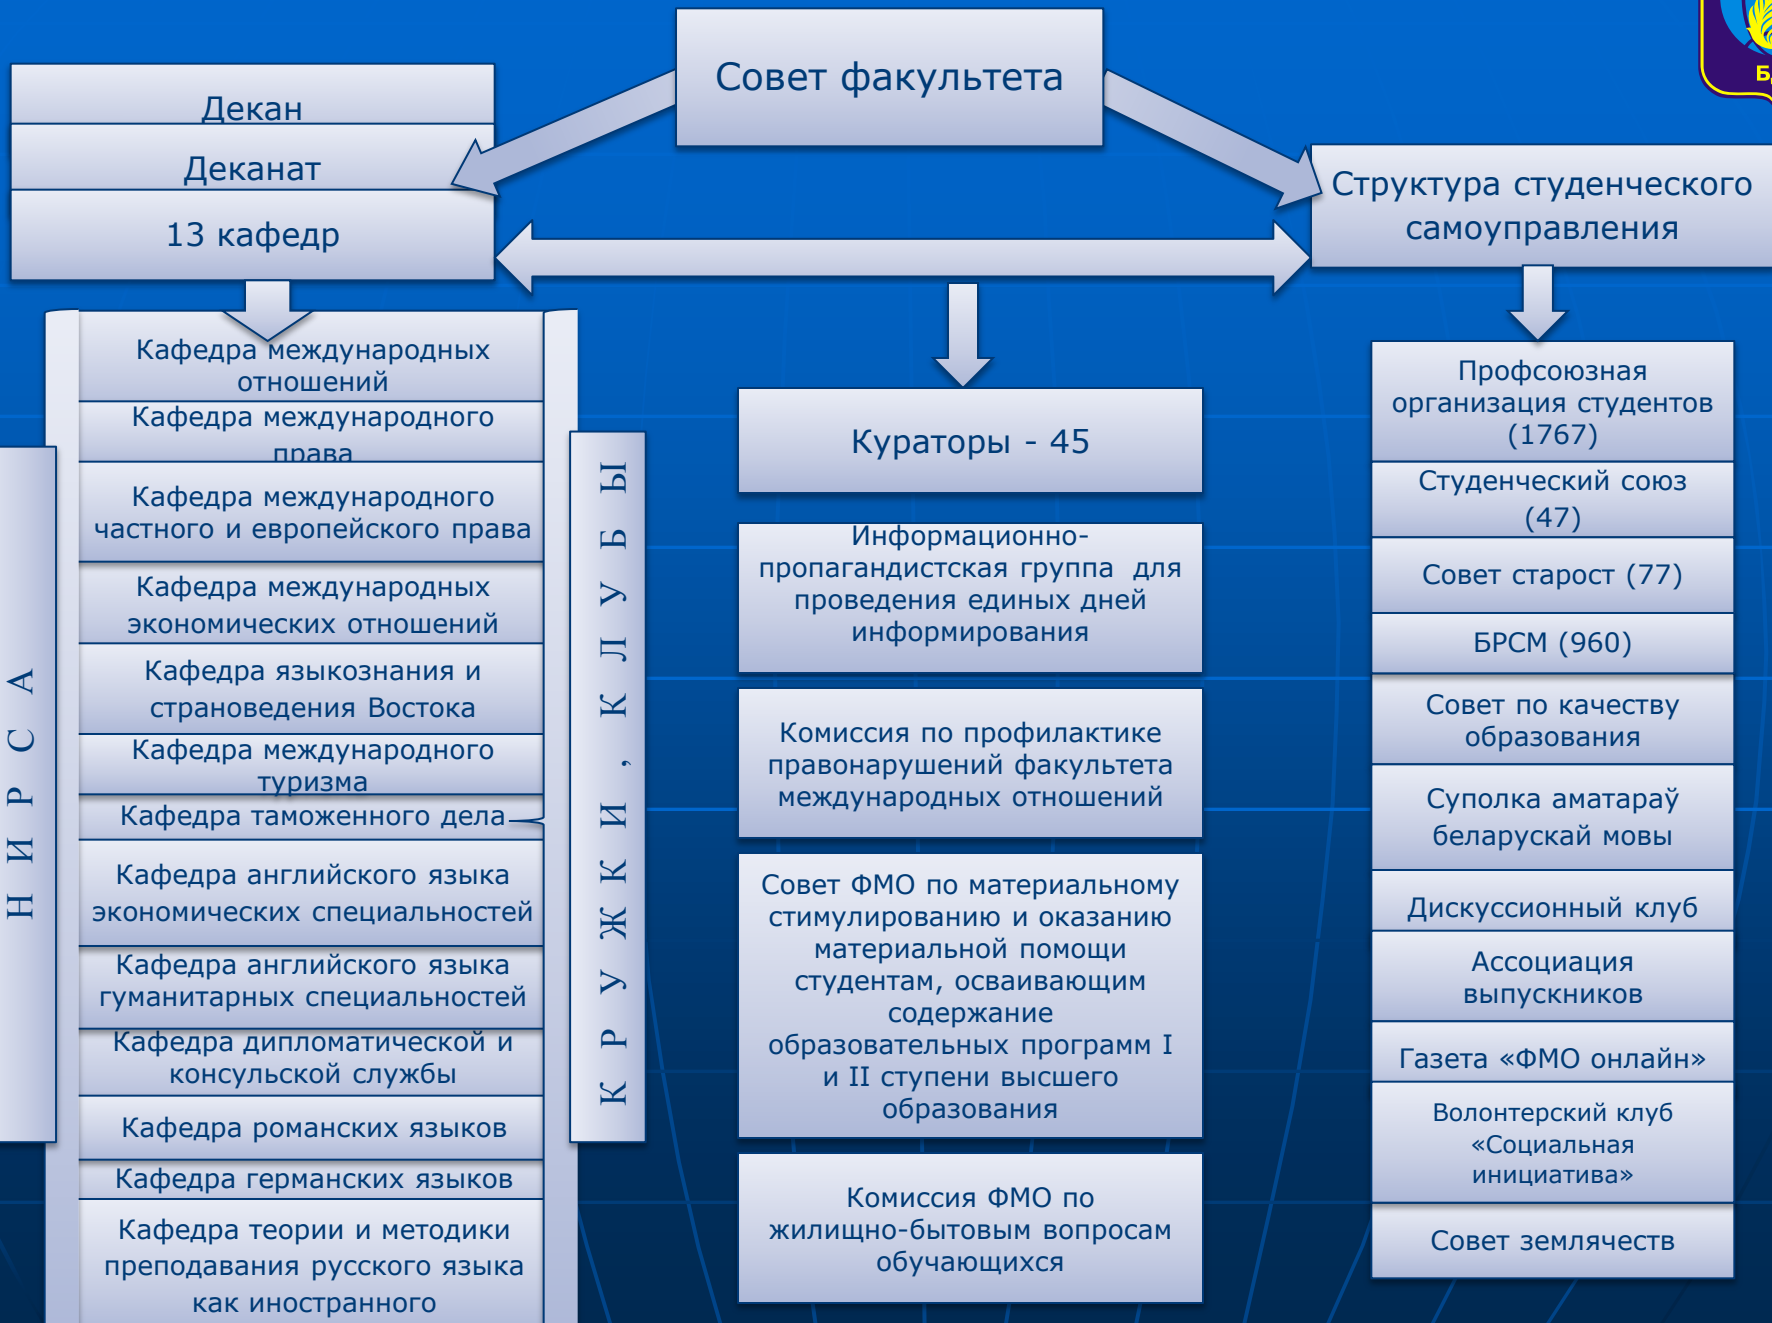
Совет факультета

Декан

Деканат

13 кафедр

Структура студенческого самоуправления

Кафедра международных отношений

Кафедра международного права

Кафедра международного частного и европейского права

Кафедра международных экономических отношений

Кафедра языкознания и страноведения Востока

Кафедра международного туризма

Кафедра таможенного дела

Кафедра английского языка экономических специальностей

Кафедра английского языка гуманитарных специальностей

Кафедра дипломатической и консульской службы

Кафедра романских языков

Кафедра германских языков

Кафедра теории и методики преподавания русского языка как иностранного

НИРСА

КРУЖКИ, КЛУБЫ

Кураторы - 45

Информационно-пропагандистская группа для проведения единых дней информирования

Комиссия по профилактике правонарушений факультета международных отношений

Совет ФМО по материальному стимулированию и оказанию материальной помощи студентам, осваивающим содержание образовательных программ I и II ступени высшего образования

Комиссия ФМО по жилищно-бытовым вопросам обучающихся

Профсоюзная организация студентов (1767)

Студенческий союз (47)

Совет старост (77)

БРСМ (960)

Совет по качеству образования

Суполка аматараў беларускай мовы

Дискуссионный клуб

Ассоциация выпускников

Газета «ФМО онлайн»

Волонтерский клуб «Социальная инициатива»

Совет землячеств